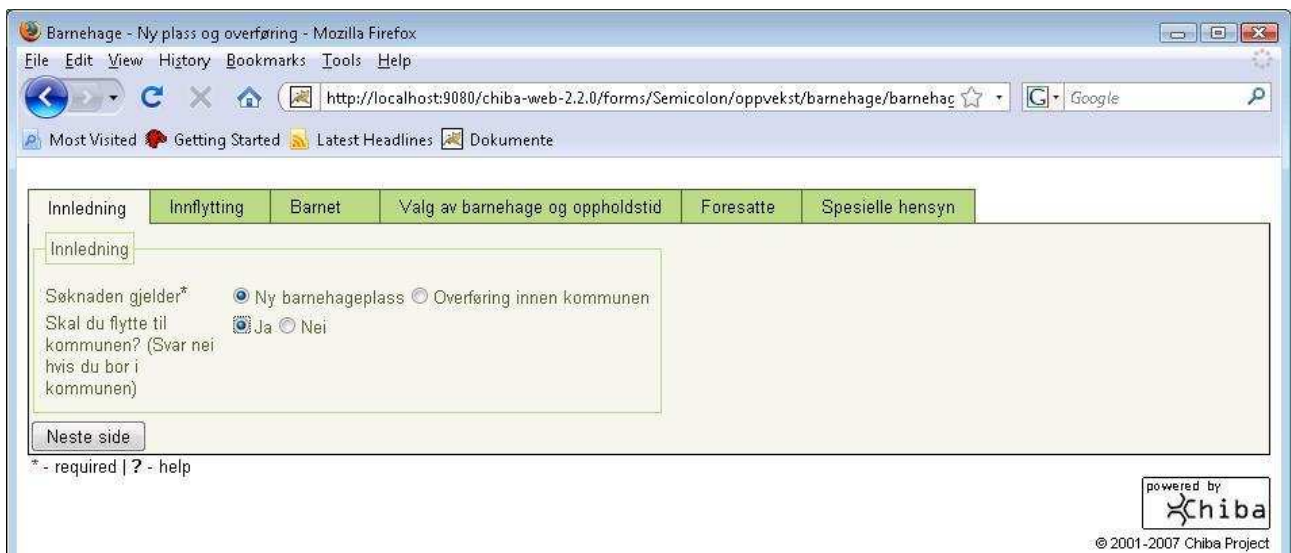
Barnehage - Ny plass og overføring - Mozilla Firefox

File Edit View History Bookmarks Tools Help

http://localhost:9080/chiba-web-2.2.0/forms/Semicolon/oppvekst/barnehage/barnehag

Google

Most Visited Getting Started Latest Headlines Dokumente

Innledning | Innflytting | Barnet | Valg av barnehage og oppholdstid | Foresatte | Spesielle hensyn

Innledning

Søknaden gjelder* Ny barnehageplass Overføring innen kommunen

Skal du flytte til kommunen? (Svar nei hvis du bor i kommunen) Ja Nei

Neste side

* - required | ? - help

powered by Chiba

© 2001-2007 Chiba Project